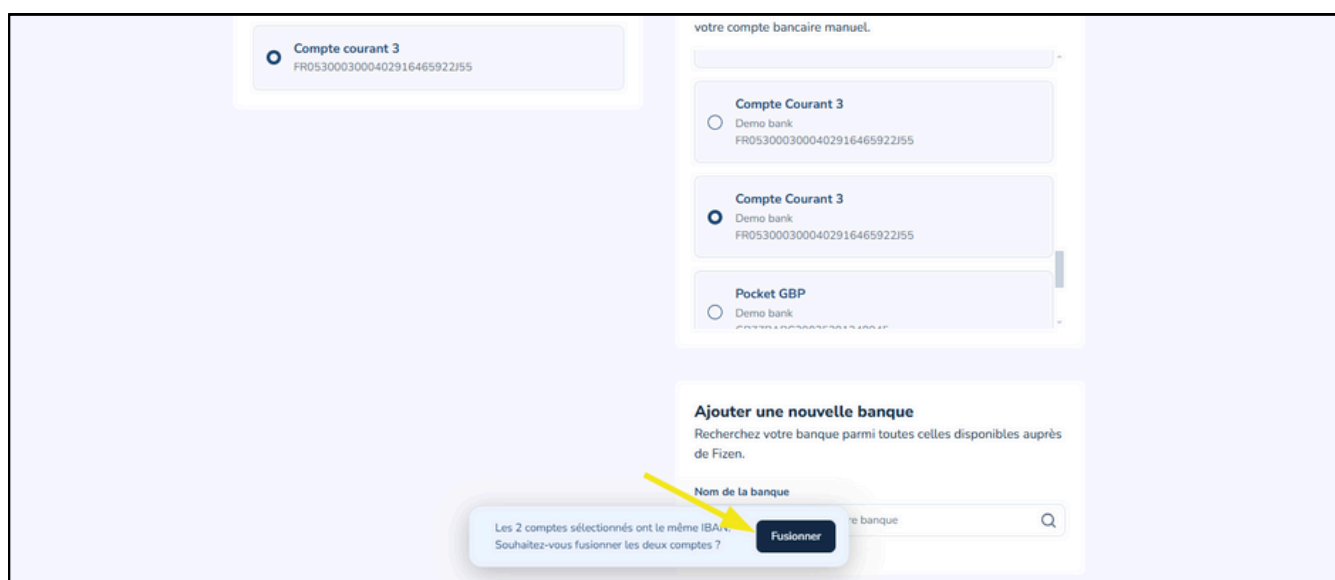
Compte courant 3
FR0530003000402916465922J55

votre compte bancaire manuel.

Compte Courant 3
Demo bank
FR0530003000402916465922J55

Compte Courant 3
Demo bank
FR0530003000402916465922J55

Pocket GBP
Demo bank
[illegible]

Ajouter une nouvelle banque
Recherchez votre banque parmi toutes celles disponibles auprès de Fizen.

Nom de la banque
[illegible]re banque

Les 2 comptes sélectionnés ont le même IBAN.
Souhaitez-vous fusionner les deux comptes ?

Fusionner